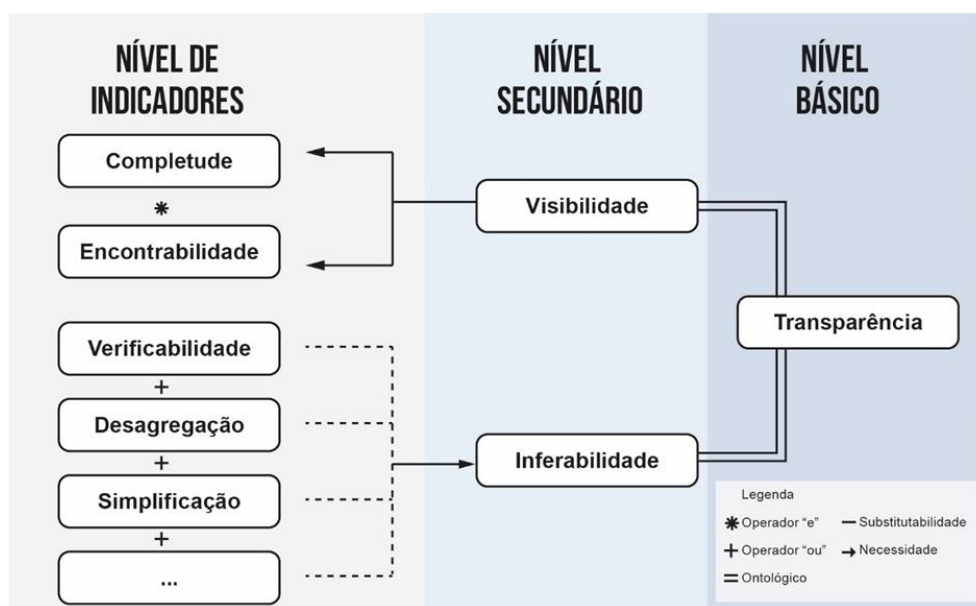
NÍVEL DE INDICADORES

NÍVEL SECUNDÁRIO

NÍVEL BÁSICO

Completude

*

Encontrabilidade

Visibilidade

Transparência

Verificabilidade

+

Desagregação

+

Simplificação

+

...

Inferabilidade

Legenda

* Operador "e"

— Substitutabilidade

+ Operador "ou"

→ Necessidade

= Ontológico